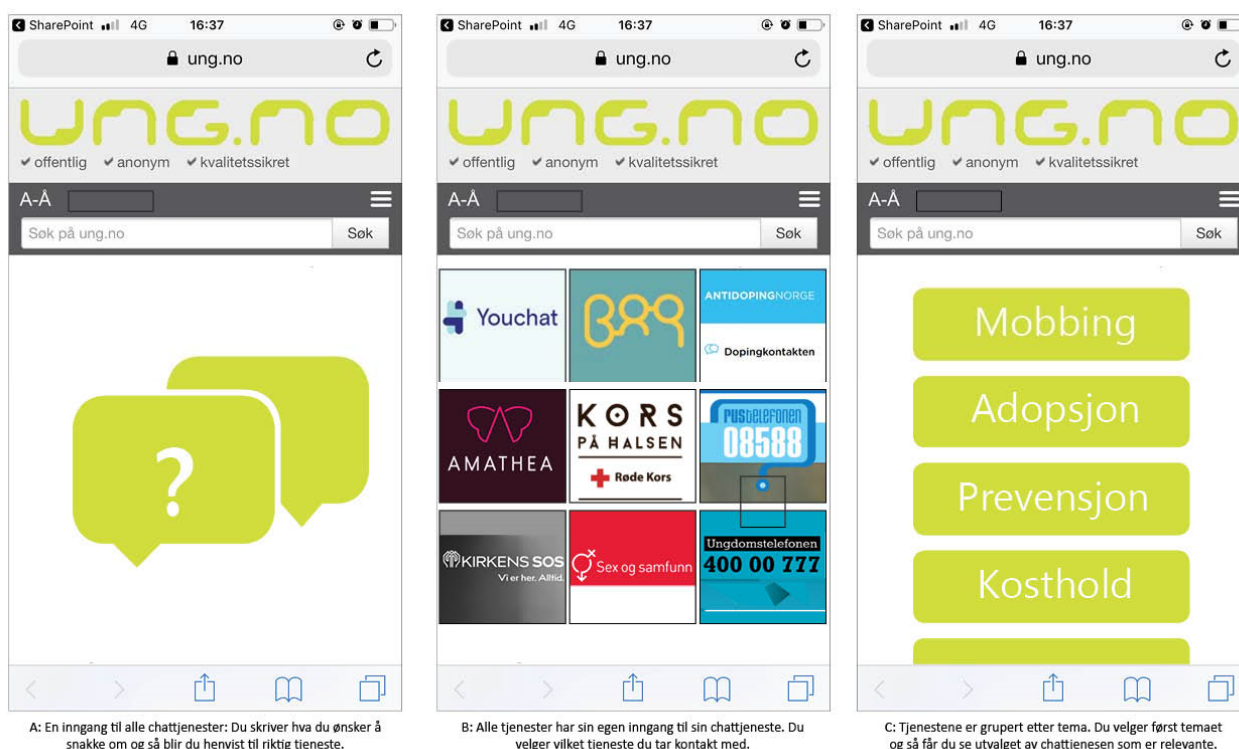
SharePoint 4G 16:37

ung.no

UNG.NO

✔ offentlig ✔ anonym ✔ kvalitetssikret

A-Å

Søk på ung.no

Søk

?

A: En inngang til alle chattjenester: Du skriver hva du ønsker å snakke om og så blir du henvist til riktig tjeneste.

SharePoint 4G 16:37

ung.no

UNG.NO

✔ offentlig ✔ anonym ✔ kvalitetssikret

A-Å

Søk på ung.no

Søk

Youchat

B99

ANTIDOPINGNORGE

Dopingkontakten

AMATHEA

KORS PÅ HALSEN

Røde Kors

PUSTELEFONEN 08588

KIRKENS SOS

Vi er her. Alltid.

Sex og samfunn

Ungdomstelefonen

400 00 777

B: Alle tjenester har sin egen inngang til sin chattjeneste. Du velger vilket tieneste du tar kontakt med.

SharePoint 4G 16:37

ung.no

UNG.NO

✔ offentlig ✔ anonym ✔ kvalitetssikret

A-Å

Søk på ung.no

Søk

Mobbing

Adopsjon

Prevensjon

Kosthold

C: Tjenestene er grupert etter tema. Du velger først temaet og så får du se utvalget av chattienesen som er relevante.